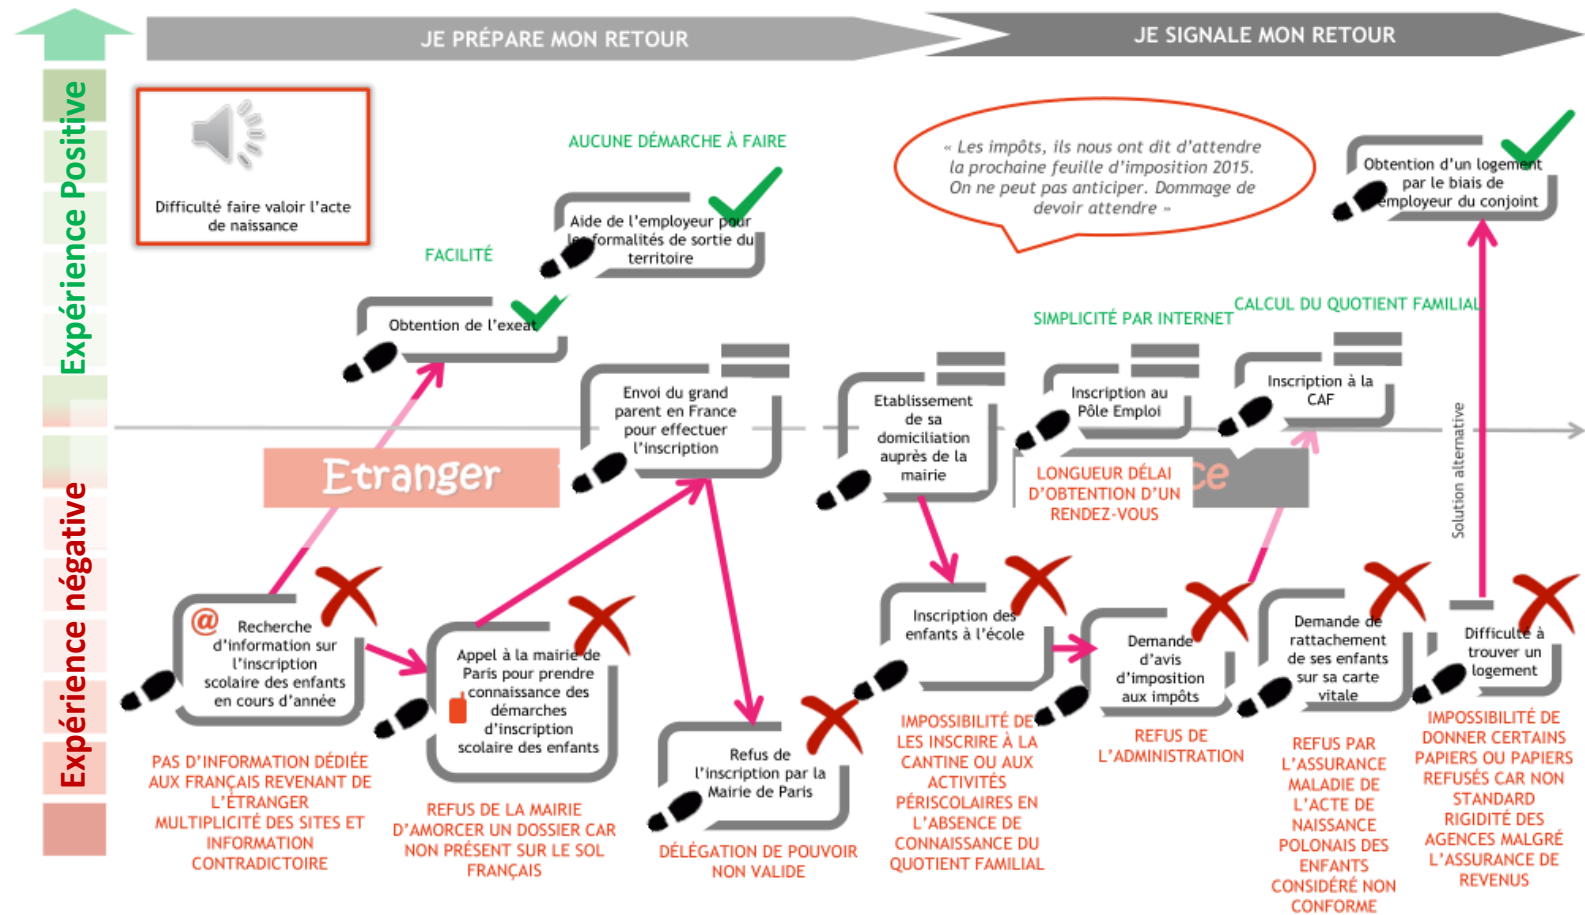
JE PRÉPARE MON RETOUR

JE SIGNALE MON RETOUR

Expérience Positive

Expérience négative

Difficulté faire valoir l'acte de naissance

AUCUNE DÉMARCHE À FAIRE

Aide de l'employeur pour les formalités de sortie du territoire

FACILITÉ

Obtention de l'exeat

« Les impôts, ils nous ont dit d'attendre la prochaine feuille d'imposition 2015. On ne peut pas anticiper. Dommage de devoir attendre »

Obtention d'un logement par le biais de l'employeur du conjoint

SIMPLICITÉ PAR INTERNET

CALCUL DU QUOTIENT FAMILIAL

Envoi du grand parent en France pour effectuer l'inscription

Etablissement de sa domiciliation auprès de la mairie

Inscription au Pôle Emploi

Inscription à la CAF

Etranger

LONGUEUR DÉLAI D'OBTENTION D'UN RENDEZ-VOUS

Solution alternative

Recherche d'information sur l'inscription scolaire des enfants en cours d'année

Appel à la mairie de Paris pour prendre connaissance des démarches d'inscription scolaire des enfants

Refus de l'inscription par la Mairie de Paris

Inscription des enfants à l'école

Demande d'avis d'imposition aux impôts

Demande de rattachement de ses enfants sur sa carte vitale

Difficulté à trouver un logement

PAS D'INFORMATION DÉDIÉE AUX FRANÇAIS REVENANT DE L'ÉTRANGER
MULTIPLICITÉ DES SITES ET INFORMATION CONTRADICTOIRE

REFUS DE LA MAIRIE D'AMORCER UN DOSSIER CAR NON PRÉSENT SUR LE SOL FRANÇAIS

DÉLÉGATION DE POUVOIR NON VALIDE

IMPOSSIBILITÉ DE LES INSCRIRE À LA CANTINE OU AUX ACTIVITÉS PÉRISCOLAIRES EN L'ABSENCE DE CONNAISSANCE DU QUOTIENT FAMILIAL

REFUS DE L'ADMINISTRATION

REFUS PAR L'ASSURANCE MALADIE DE L'ACTE DE NAISSANCE POLONAIS DES ENFANTS CONSIDÉRÉ NON CONFORME

IMPOSSIBILITÉ DE DONNER CERTAINS PAPIERS OU PAPIERS REFUSÉS CAR NON STANDARD
RIGIDITÉ DES AGENCES MALGRÉ L'ASSURANCE DE REVENUS